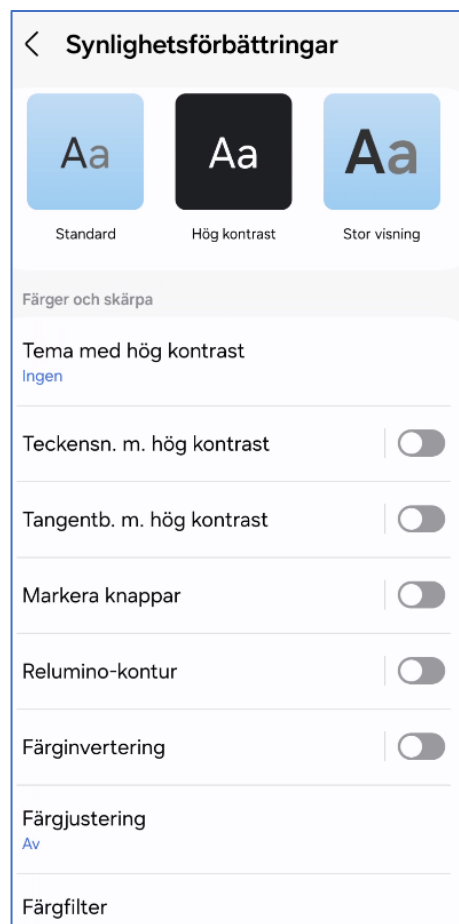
< Synlighetsförbättringar

Aa
Standard

Aa
Hög kontrast

Aa
Stor visning

Färger och skärpa

Tema med hög kontrast
Ingen

Teckensn. m. hög kontrast

Tangentb. m. hög kontrast

Markera knappar

Relumino-kontur

Färginvertering

Färgjustering
Av

Färgfilter